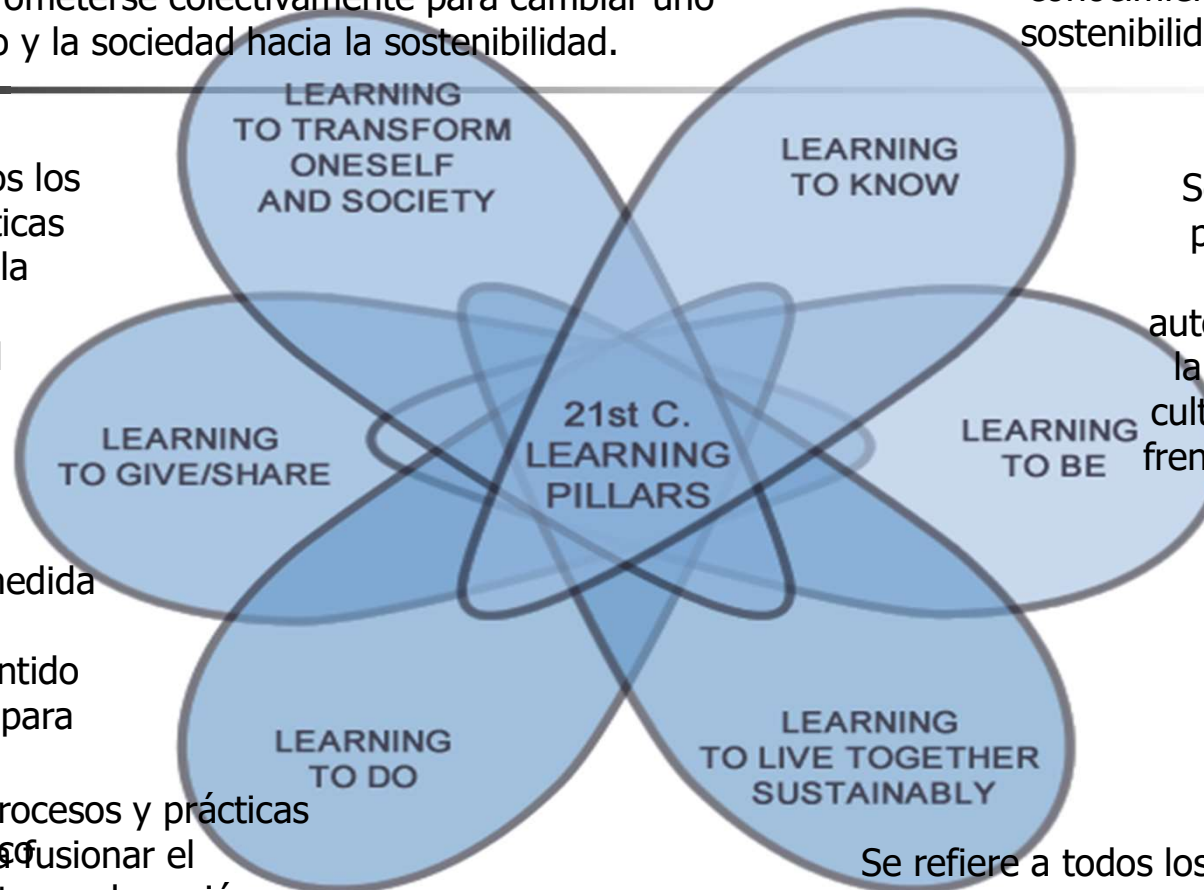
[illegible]ometerse colectivamente para cambiar uno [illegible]o y la sociedad hacia la sostenibilidad.

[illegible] sostenibilid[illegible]

LEARNING TO TRANSFORM ONESELF AND SOCIETY

LEARNING TO KNOW

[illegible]os los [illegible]ticas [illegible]la

S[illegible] p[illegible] aut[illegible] la cult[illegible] fren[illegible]

LEARNING TO GIVE/SHARE

21st C. LEARNING PILLARS

LEARNING TO BE

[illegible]medida

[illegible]ntido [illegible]para

LEARNING TO DO

LEARNING TO LIVE TOGETHER SUSTAINABLY

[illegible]rocesos y prácticas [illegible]fusionar el

Se refiere a todos los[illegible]